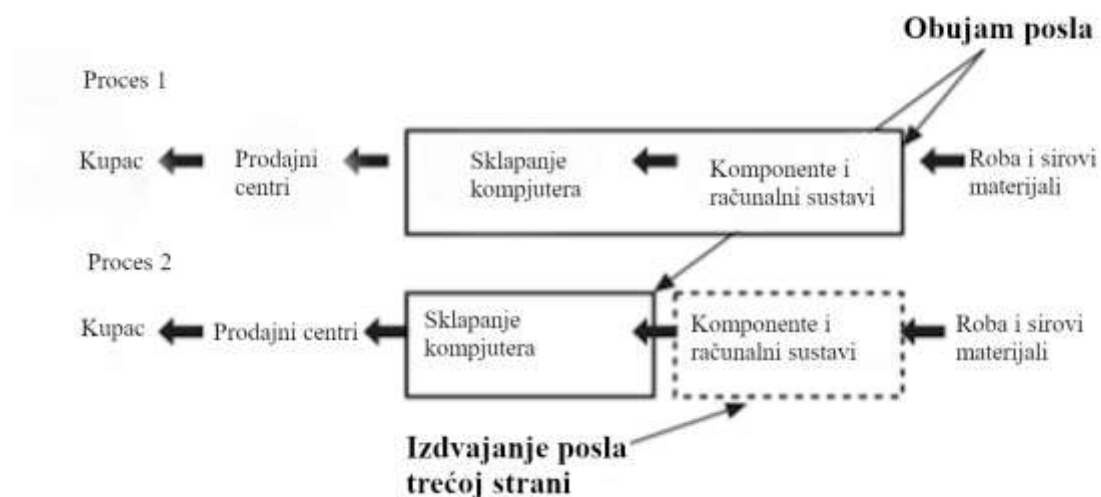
Obujam posla

Proces 1

Kupac

Prodajni centri

Sklapanje kompjutera

Komponente i računalni sustavi

Roba i sirovi materijali

Proces 2

Kupac

Prodajni centri

Sklapanje kompjutera

Komponente i računalni sustavi

Roba i sirovi materijali

Izdvajanje posla trećoj strani